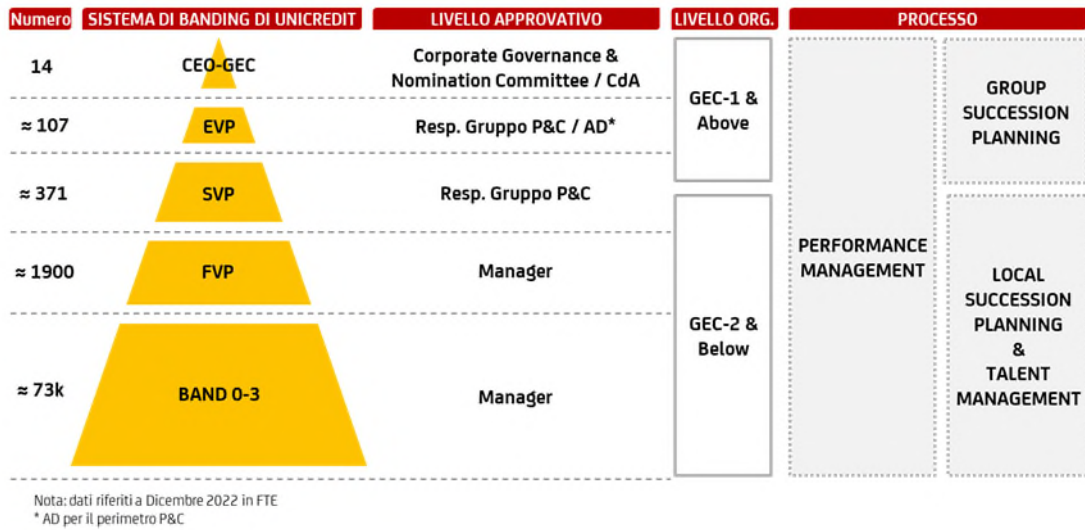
| Numero | SISTEMA DI BANDING DI UNICREDIT | LIVELLO APPROVATIVO | LIVELLO ORG. | PROCESSO | |
|---|---|---|---|---|---|
| 14 | CEO-GEC | Corporate Governance & Nomination Committee / CdA | GEC-1 & Above | PERFORMANCE MANAGEMENT | GROUP SUCCESSION PLANNING |
| ≈ 107 | EVP | Resp. Gruppo P&C / AD* | | | |
| ≈ 371 | SVP | Resp. Gruppo P&C | | | |
| ≈ 1900 | FVP | Manager | GEC-2 & Below | | LOCAL SUCCESSION PLANNING & TALENT MANAGEMENT |
| ≈ 73k | BAND 0-3 | Manager | | | |

Nota: dati riferiti a Dicembre 2022 in FTE
* AD per il perimetro P&C